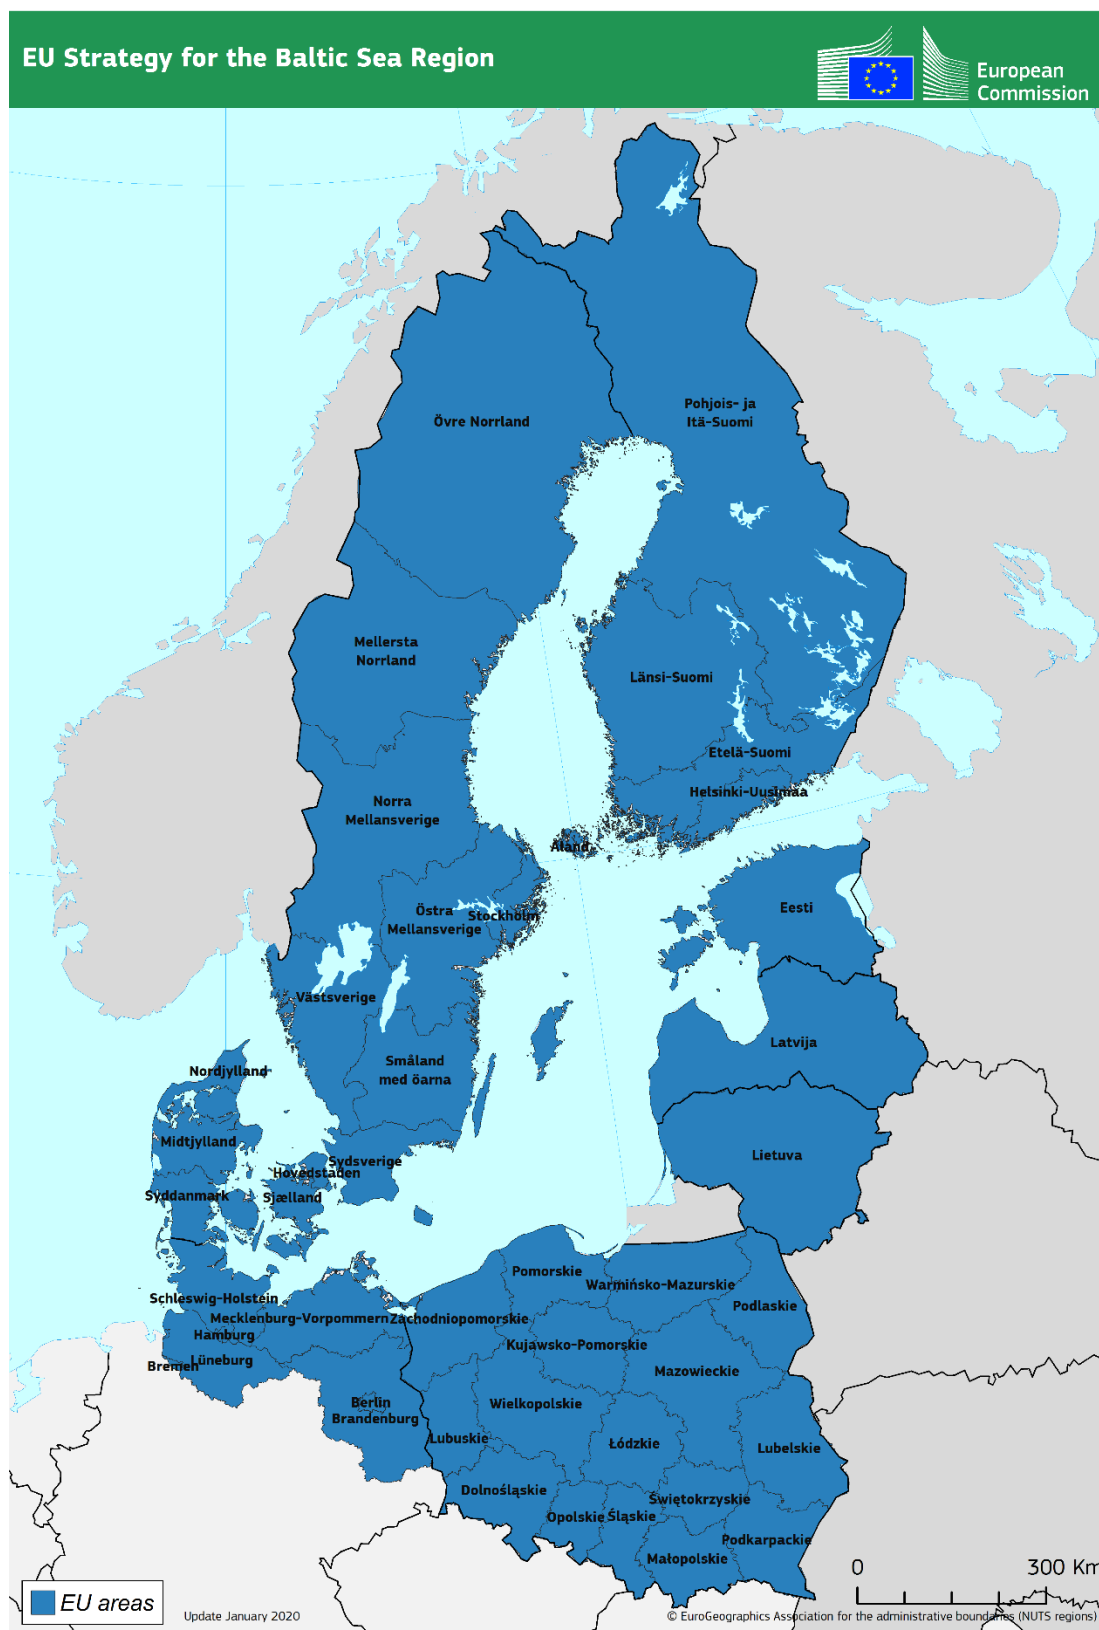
EU Strategy for the Baltic Sea Region

European Commission

Övre Norrland

Pohjois- ja Itä-Suomi

Mellersta Norrland

Länsi-Suomi

Etelä-Suomi

Helsinki-Uusimaa

Norra Mellansverige

Åland

Östra Mellansverige

Stockholm

Eesti

Västsverige

Latvija

Småland med öarna

Nordjylland

Midtjylland

Sydsverige

Hovedstaden

Lietuva

Syddanmark

Sjælland

Pomorskie

Warmińsko-Mazurskie

Schleswig-Holstein

Podlaskie

Mecklenburg-Vorpommern

Zachodniopomorskie

Hamburg

Kujawsko-Pomorskie

Bremen

Lüneburg

Mazowieckie

Berlin

Brandenburg

Wielkopolskie

Lubuskie

Łódzkie

Lubelskie

Dolnośląskie

Świętokrzyskie

Opolskie

Śląskie

Podkarpackie

Małopolskie

0

300 Km

EU areas

Update January 2020

© EuroGeographics Association for the administrative boundaries (NUTS regions)